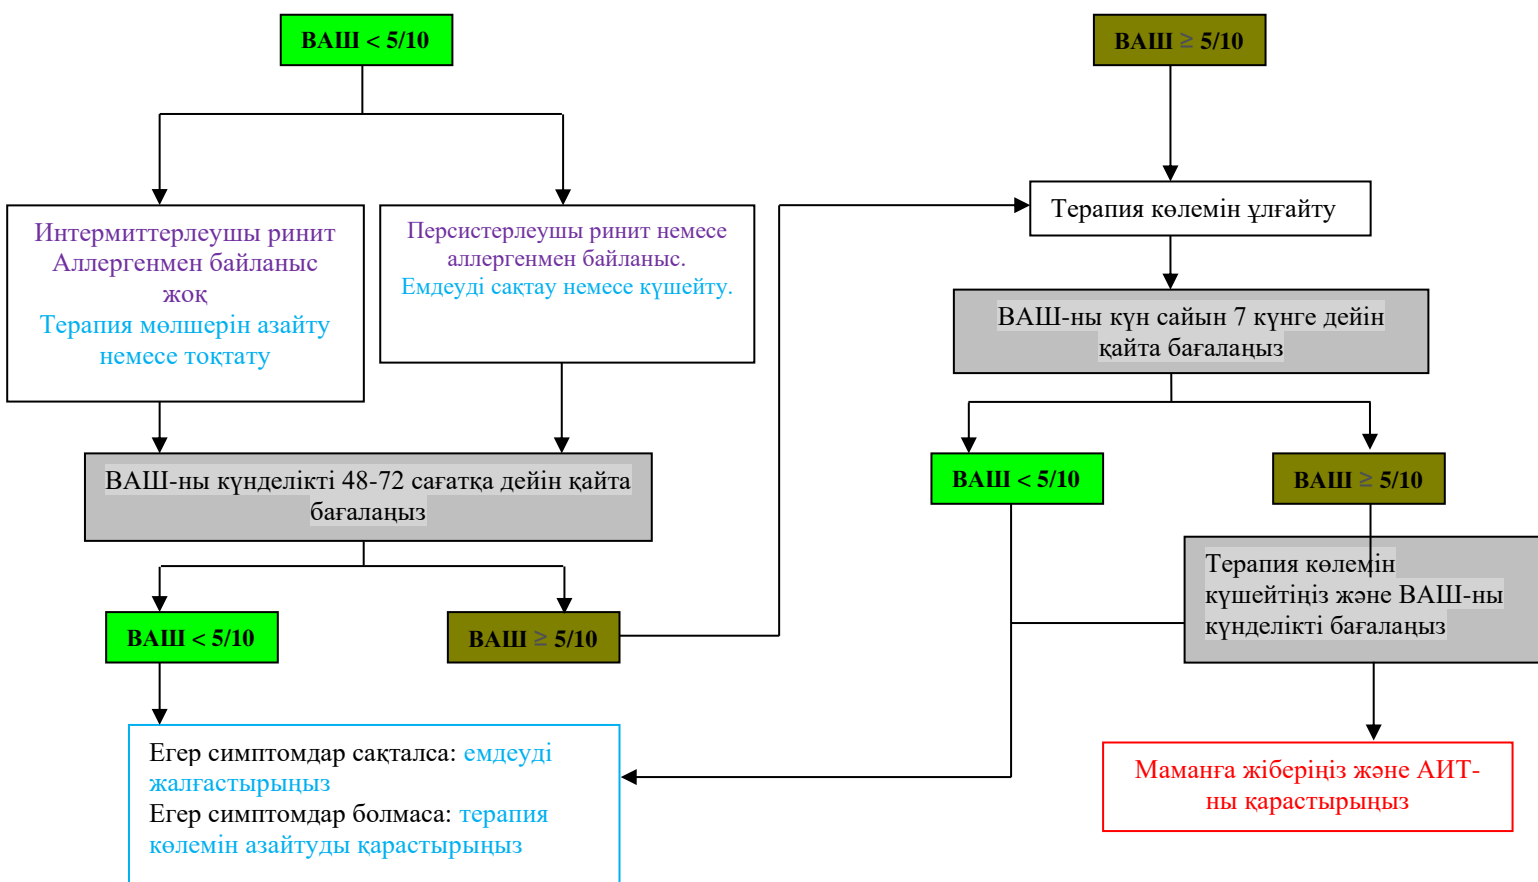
ВАШ < 5/10

Интермиттерлеушы ринит Аллергенмен байланыс жоқ
Терапия мөлшерін азайту немесе тоқтату

Персистерлеушы ринит немесе аллергенмен байланыс.
Емдеуді сақтау немесе күшейту.

ВАШ-ны күнделікті 48-72 сағатқа дейін қайта бағалаңыз

ВАШ < 5/10

ВАШ ≥ 5/10

Егер симптомдар сақталса: емдеуді жалғастырыңыз
Егер симптомдар болмаса: терапия көлемін азайтуды қарастырыңыз

ВАШ ≥ 5/10

Терапия көлемін ұлғайту

ВАШ-ны күн сайын 7 күнге дейін қайта бағалаңыз

ВАШ < 5/10

ВАШ ≥ 5/10

Терапия көлемін күшейтіңіз және ВАШ-ны күнделікті бағалаңыз

Маманға жіберіңіз және АИТ-ны қарастырыңыз